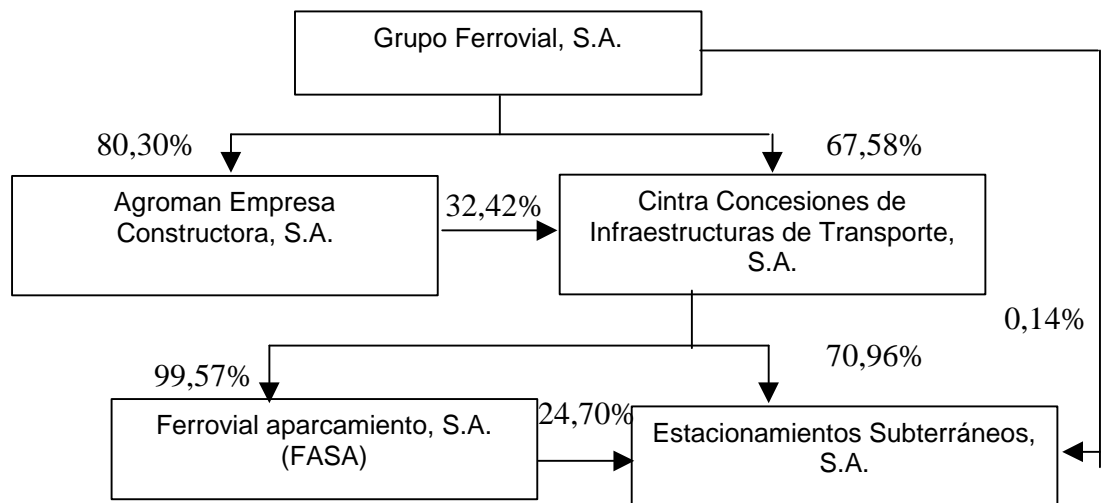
Grupo Ferrovial, S.A.

80,30%

67,58%

Agroman Empresa Constructora, S.A.

32,42%

Cintra Concesiones de Infraestructuras de Transporte, S.A.

0,14%

99,57%

70,96%

Ferrovial aparcamiento, S.A. (FASA)

24,70%

Estacionamientos Subterráneos, S.A.